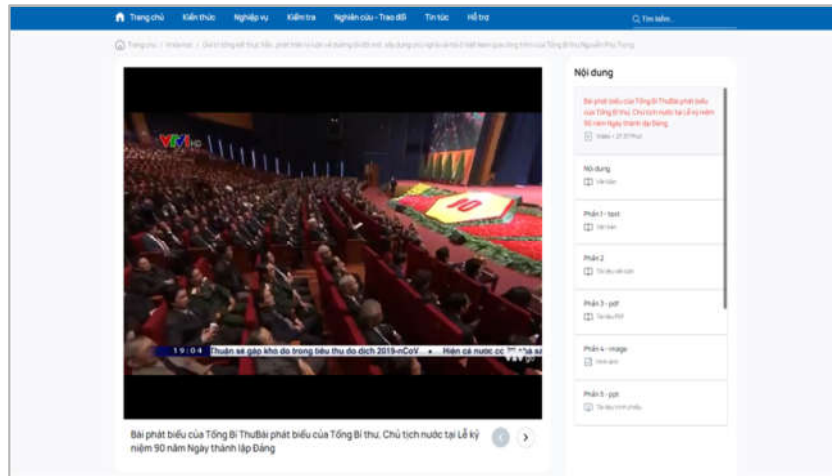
Trang chủ Kiến thức Nghiệp vụ Kiểm tra Nghiên cứu - Trao đổi Tin tức Hỗ trợ

Tìm kiếm...

Trang chủ / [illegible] / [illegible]

VTV1 HD

10

19:04 Thuận sẽ gặp khó do trong tiêu thụ do dịch 2019-nCoV • Hiện cả nước c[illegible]

Bài phát biểu của Tổng Bí ThưBài phát biểu của Tổng Bí thư, Chủ tịch nước tại Lễ kỷ niệm 90 năm Ngày thành lập Đảng

Nội dung

Bài phát biểu của Tổng Bí ThưBài phát biểu của Tổng Bí thư, Chủ tịch nước tại Lễ kỷ niệm 90 năm Ngày thành lập Đảng

Video • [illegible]

Nội dung

Văn bản

Phần 1 - text

Văn bản

Phần 2

Tài liệu văn bản

Phần 3 - pdf

Tài liệu PDF

Phần 4 - image

Hình ảnh

Phần 5 - ppt

Tài liệu trình chiếu